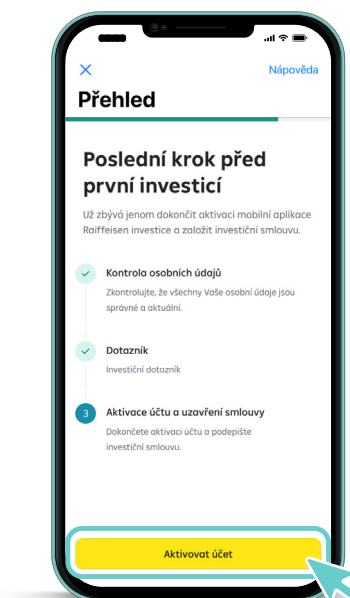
×

Nápověda

Přehled

Poslední krok před první investicí

Už zbývá jenom dokončit aktivaci mobilní aplikace Raiffeisen investice a založit investiční smlouvu.

Kontrola osobních údajů

Zkontrolujte, že všechny Vaše osobní údaje jsou správné a aktuální.

Dotazník

Investiční dotazník

3

Aktivace účtu a uzavření smlouvy

Dokončete aktivaci účtu a podepište investiční smlouvu.

Aktivovat účet